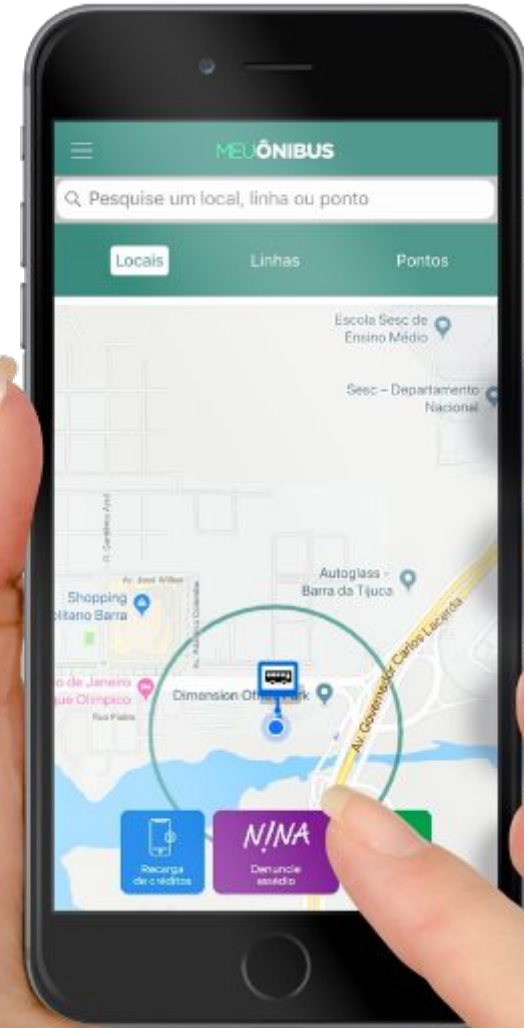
MEUÔNIBUS

Pesquise um local, linha ou ponto

Locais

Linhas

Pontos

Escola Sesc de Ensino Médio

Sesc – Departamento Nacional

Av. José Wilker

Autoglass - Barra da Tijuca

Shopping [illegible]litano Barra

Av. Governador Carlos Lacerda

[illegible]o de Janeiro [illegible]que Olímpico

Dimension Offi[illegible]ark

Recarga de créditos

NINA

Denuncie assédio